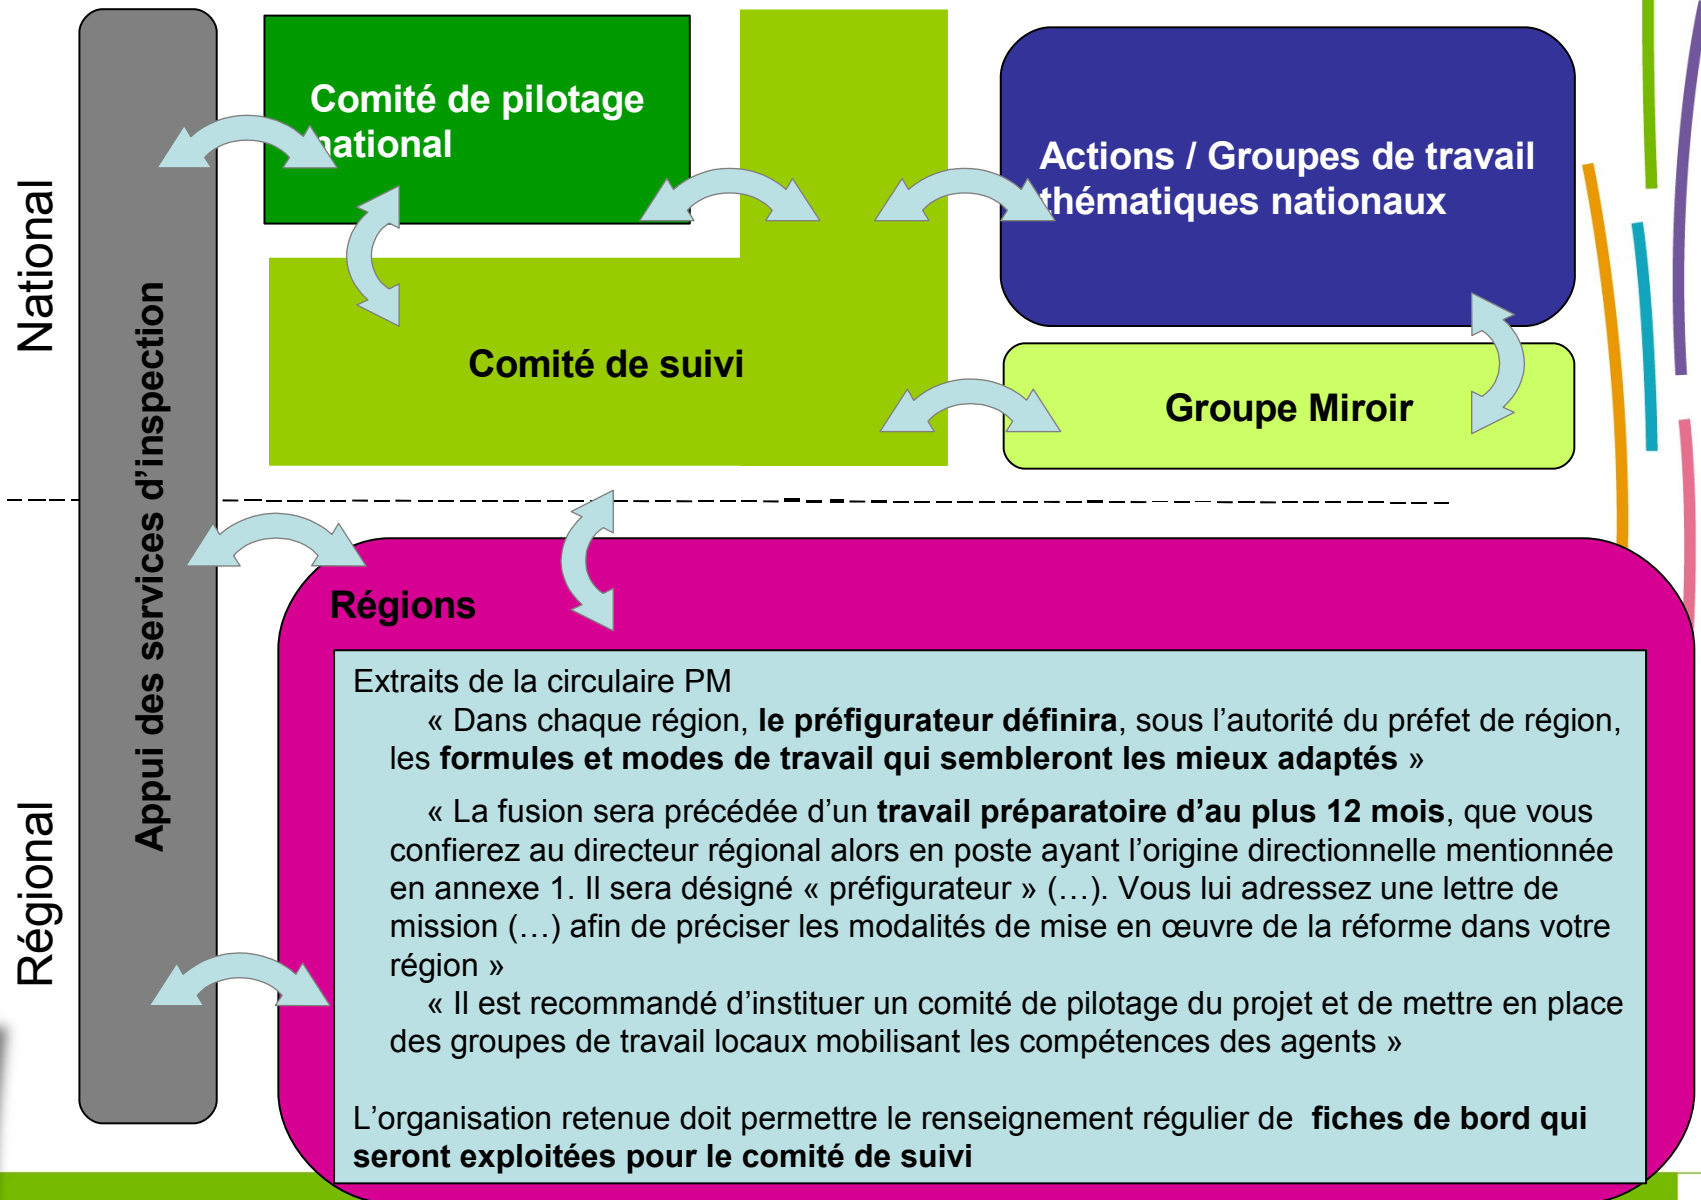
National

Régional

Appui des services d'inspection

Comité de pilotage national

Actions / Groupes de travail thématiques nationaux

Comité de suivi

Groupe Miroir

Régions

Extraits de la circulaire PM

« Dans chaque région, **le préfigurateur définira**, sous l'autorité du préfet de région, les **formules et modes de travail qui sembleront les mieux adaptés** »

« La fusion sera précédée d'un **travail préparatoire d'au plus 12 mois**, que vous confierez au directeur régional alors en poste ayant l'origine directionnelle mentionnée en annexe 1. Il sera désigné « préfigurateur » (…). Vous lui adressez une lettre de mission (…) afin de préciser les modalités de mise en œuvre de la réforme dans votre région »

« Il est recommandé d'instituer un comité de pilotage du projet et de mettre en place des groupes de travail locaux mobilisant les compétences des agents »

L'organisation retenue doit permettre le renseignement régulier de **fiches de bord qui seront exploitées pour le comité de suivi**